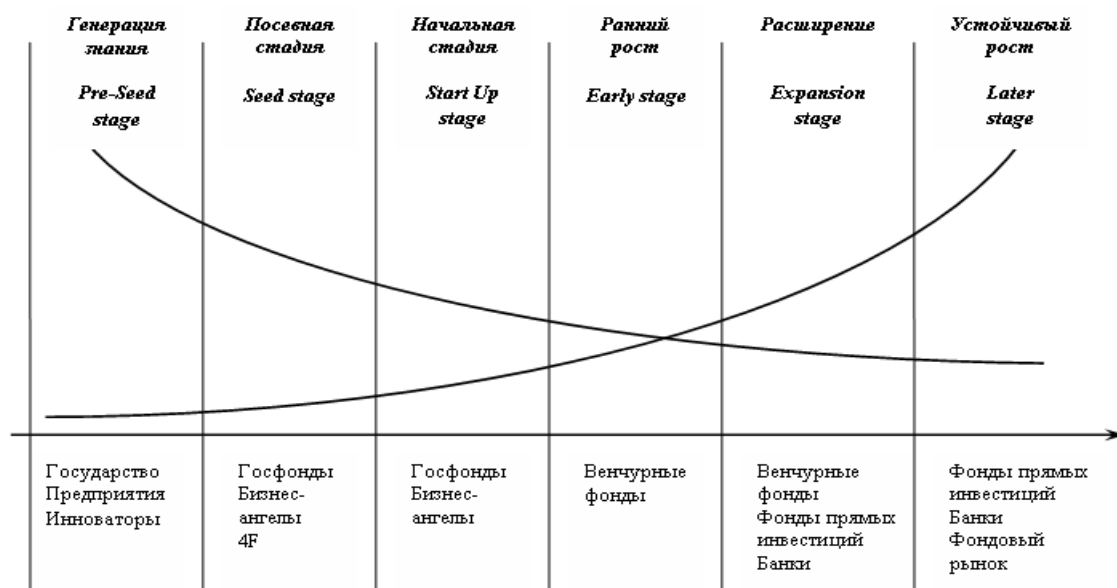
| Генерация знания Pre-Seed stage | Посевная стадия Seed stage | Начальная стадия Start Up stage | Ранний рост Early stage | Расширение Expansion stage | Устойчивый рост Later stage |
|---|---|---|---|---|---|
| Государство Предприятия Инноваторы | Госфонды Бизнес-ангелы 4F | Госфонды Бизнес-ангелы | Венчурные фонды | Венчурные фонды Фонды прямых инвестиций Банки | Фонды прямых инвестиций Банки Фондовый рынок |